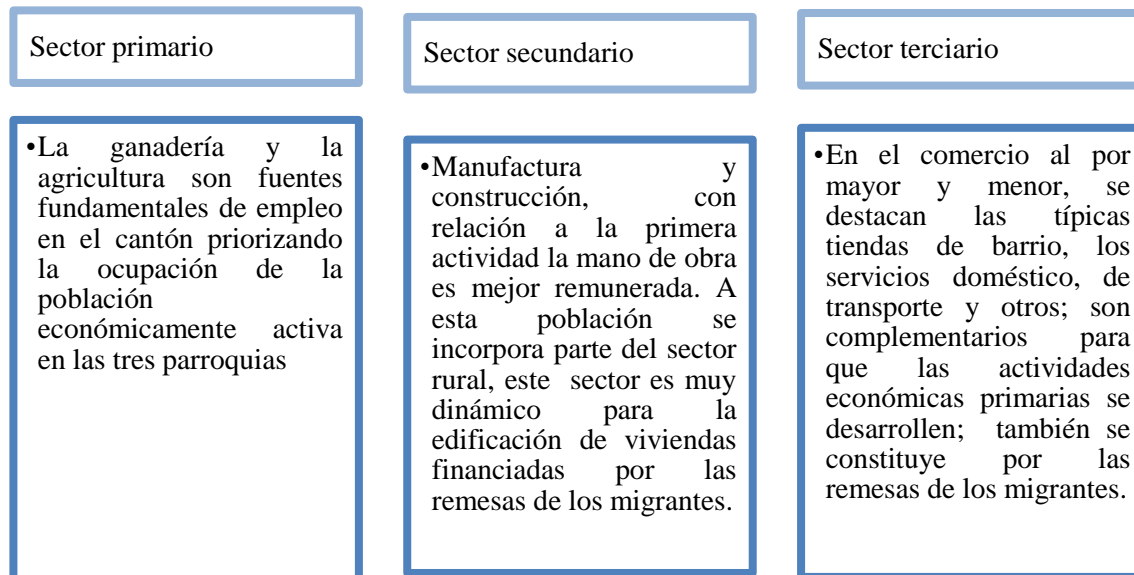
Sector primario

•La ganadería y la agricultura son fuentes fundamentales de empleo en el cantón priorizando la ocupación de la población económicamente activa en las tres parroquias

Sector secundario

•Manufactura y construcción, con relación a la primera actividad la mano de obra es mejor remunerada. A esta población se incorpora parte del sector rural, este sector es muy dinámico para la edificación de viviendas financiadas por las remesas de los migrantes.

Sector terciario

•En el comercio al por mayor y menor, se destacan las típicas tiendas de barrio, los servicios doméstico, de transporte y otros; son complementarios para que las actividades económicas primarias se desarrollen; también se constituye por las remesas de los migrantes.